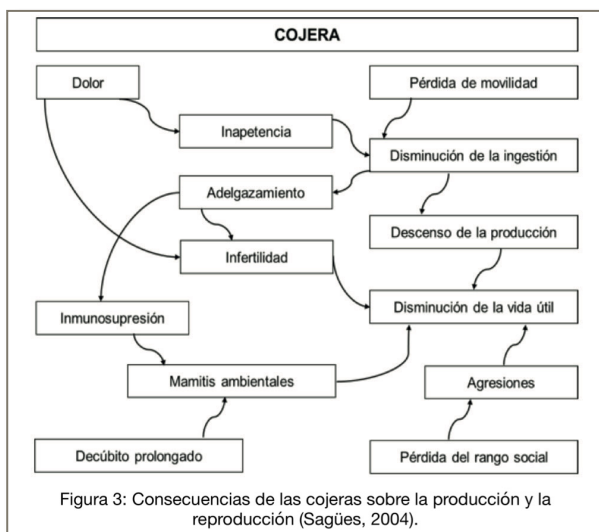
COJERA

Dolor

Pérdida de movilidad

Inapetencia

Disminución de la ingestión

Adelgazamiento

Descenso de la producción

Infertilidad

Disminución de la vida útil

Inmunosupresión

Mamitis ambientales

Agresiones

Decúbito prolongado

Pérdida del rango social

Figura 3: Consecuencias de las cojeras sobre la producción y la reproducción (Sagües, 2004).